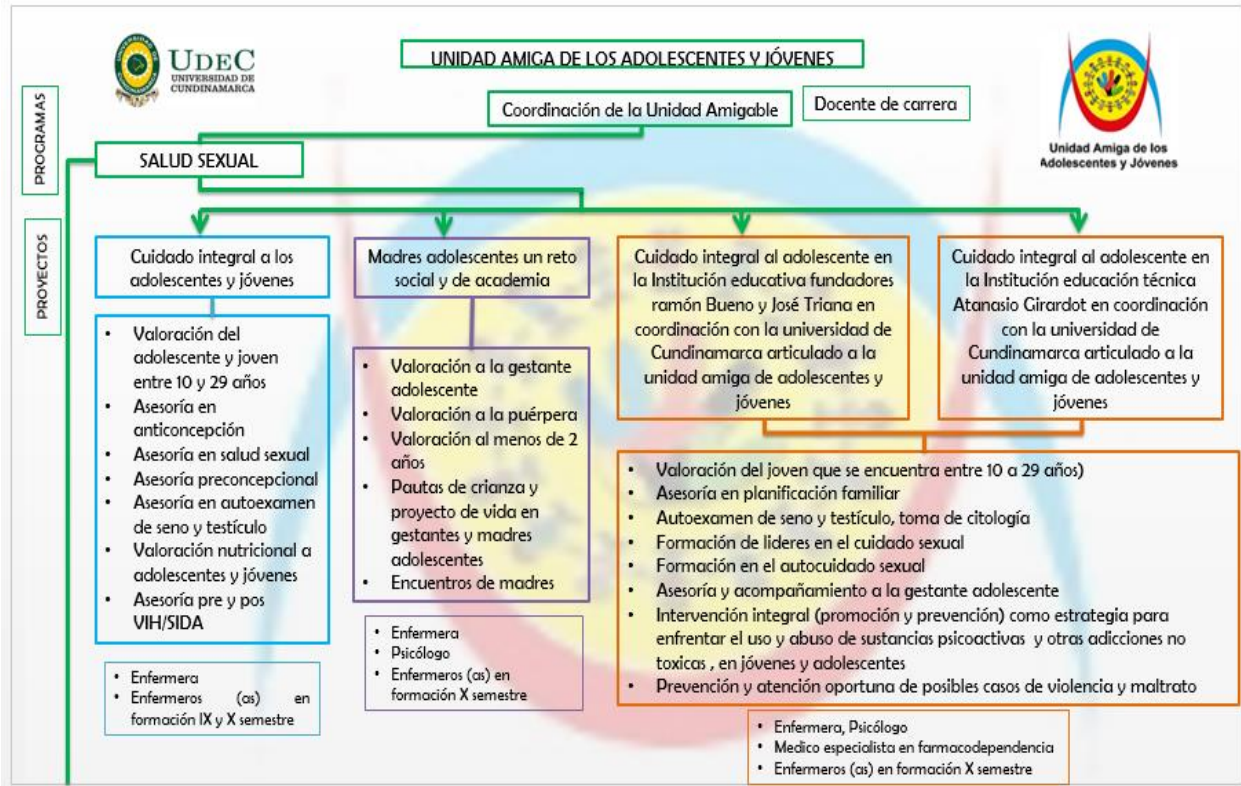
UDEC
UNIVERSIDAD DE CUNDINAMARCA

UNIDAD AMIGA DE LOS ADOLESCENTES Y JÓVENES

Unidad Amiga de los Adolescentes y Jóvenes

PROGRAMAS

PROYECTOS

Coordinación de la Unidad Amigable

Docente de carrera

SALUD SEXUAL

Cuidado integral a los adolescentes y jóvenes

- Valoración del adolescente y joven entre 10 y 29 años
- Asesoría en anticoncepción
- Asesoría en salud sexual
- Asesoría preconcepcional
- Asesoría en autoexamen de seno y testículo
- Valoración nutricional a adolescentes y jóvenes
- Asesoría pre y pos VIH/SIDA

- Enfermera
- Enfermeros (as) en formación IX y X semestre

Madres adolescentes un reto social y de academia

- Valoración a la gestante adolescente
- Valoración a la puérpera
- Valoración al menos de 2 años
- Pautas de crianza y proyecto de vida en gestantes y madres adolescentes
- Encuentros de madres

- Enfermera
- Psicólogo
- Enfermeros (as) en formación X semestre

Cuidado integral al adolescente en la Institución educativa fundadores ramón Bueno y José Triana en coordinación con la universidad de Cundinamarca articulado a la unidad amiga de adolescentes y jóvenes

Cuidado integral al adolescente en la Institución educación técnica Atanasio Girardot en coordinación con la universidad de Cundinamarca articulado a la unidad amiga de adolescentes y jóvenes

- Valoración del joven que se encuentra entre 10 a 29 años)
- Asesoría en planificación familiar
- Autoexamen de seno y testículo, toma de citología
- Formación de lideres en el cuidado sexual
- Formación en el autocuidado sexual
- Asesoría y acompañamiento a la gestante adolescente
- Intervención integral (promoción y prevención) como estrategia para enfrentar el uso y abuso de sustancias psicoactivas y otras adicciones no toxicas , en jóvenes y adolescentes
- Prevención y atención oportuna de posibles casos de violencia y maltrato

- Enfermera, Psicólogo
- Medico especialista en farmacodependencia
- Enfermeros (as) en formación X semestre